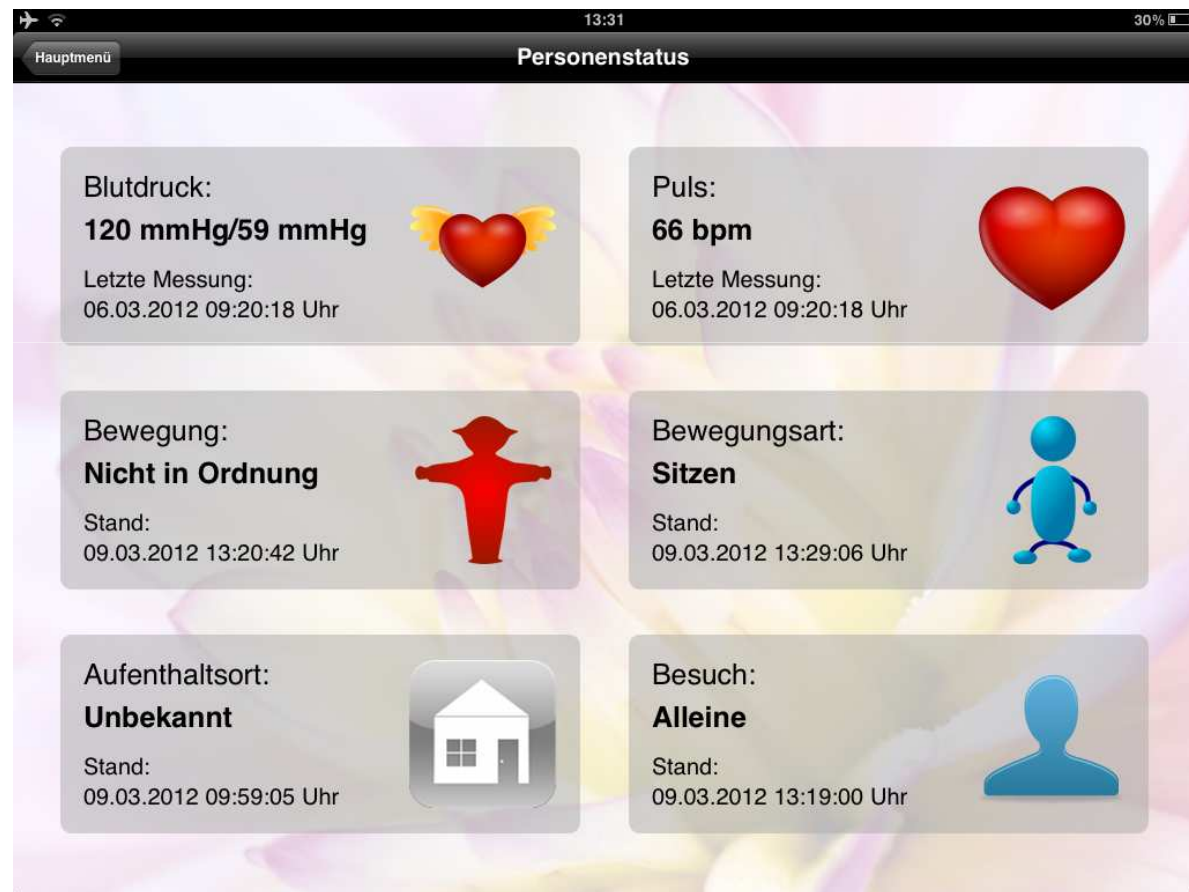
13:31

30%

Hauptmenü

Personenstatus

Blutdruck:
**120 mmHg/59 mmHg**
Letzte Messung:
06.03.2012 09:20:18 Uhr

Puls:
**66 bpm**
Letzte Messung:
06.03.2012 09:20:18 Uhr

Bewegung:
**Nicht in Ordnung**
Stand:
09.03.2012 13:20:42 Uhr

Bewegungsart:
**Sitzen**
Stand:
09.03.2012 13:29:06 Uhr

Aufenthaltsort:
**Unbekannt**
Stand:
09.03.2012 09:59:05 Uhr

Besuch:
**Alleine**
Stand:
09.03.2012 13:19:00 Uhr